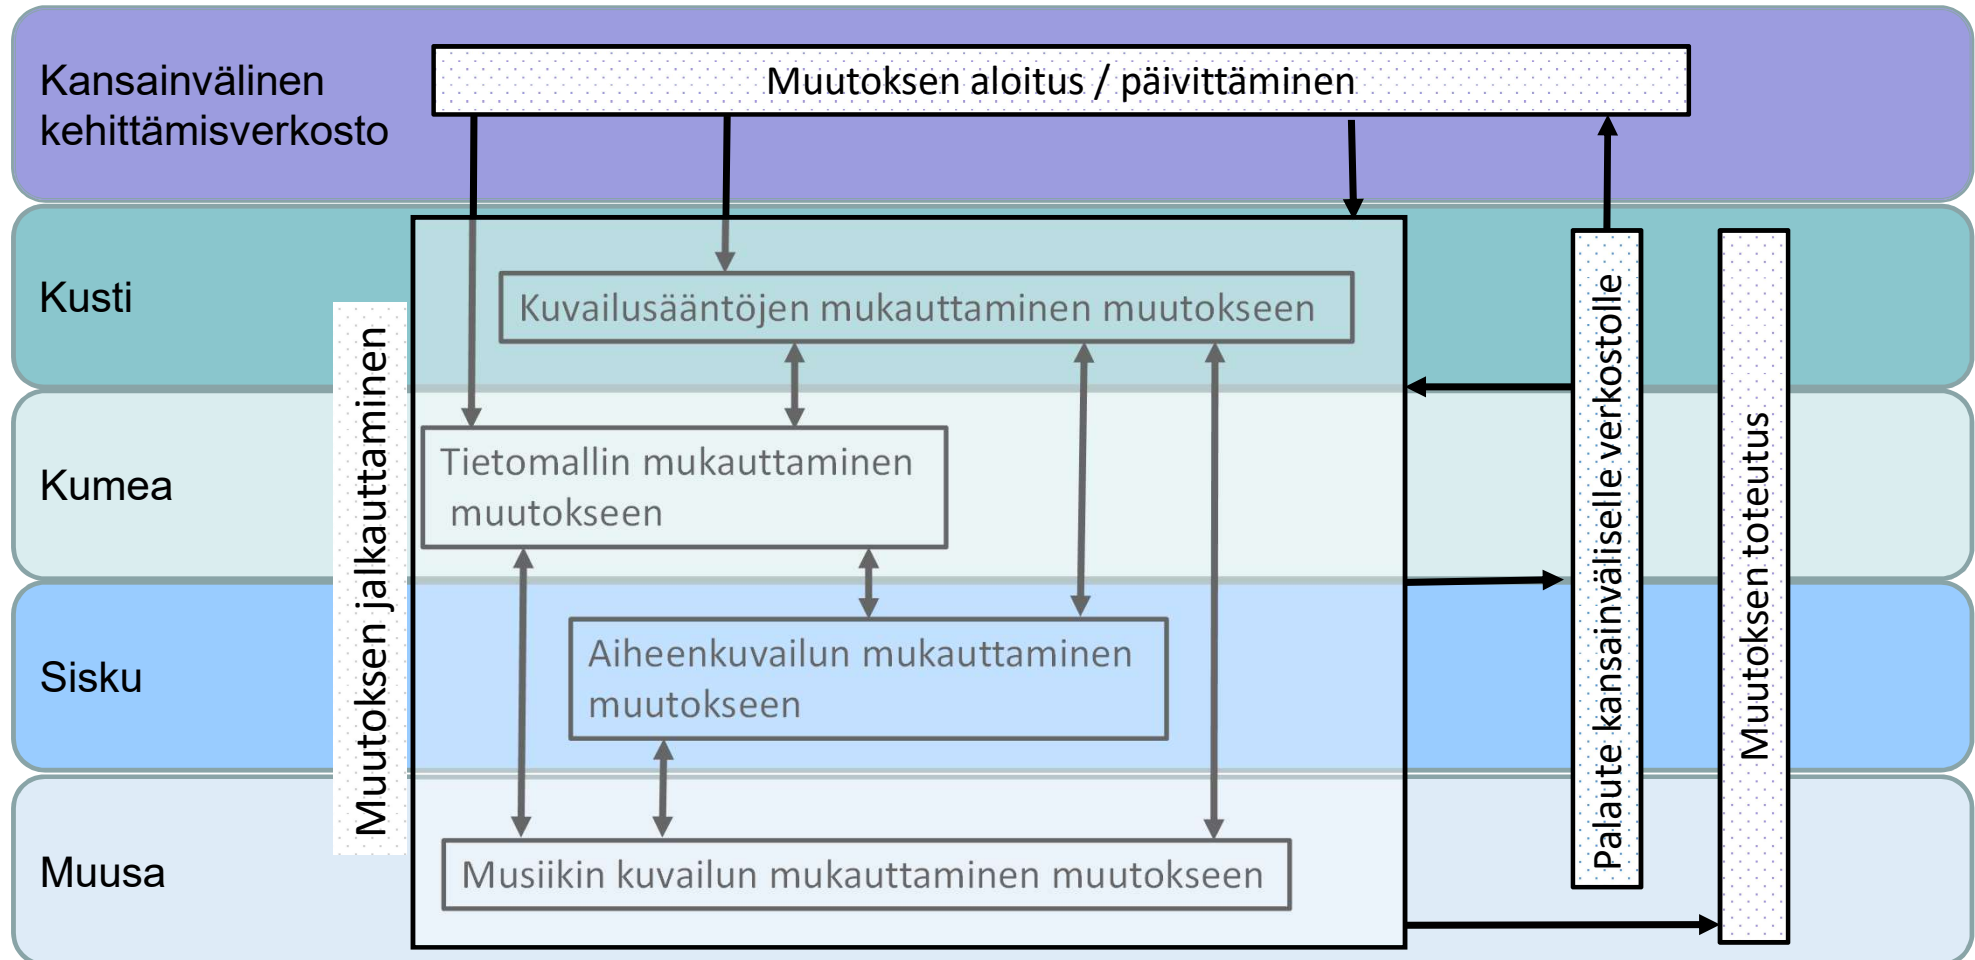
Kansainvälinen kehittämisverkosto

Muutoksen aloitus / päivittäminen

Kusti

Kumea

Sisku

Muusa

Muutoksen jalkauttaminen

Kuvailusääntöjen mukauttaminen muutokseen

Tietomallin mukauttaminen muutokseen

Aiheenkuvailun mukauttaminen muutokseen

Musiikin kuvailun mukauttaminen muutokseen

Palaute kansainväliselle verkostolle

Muutoksen toteutus